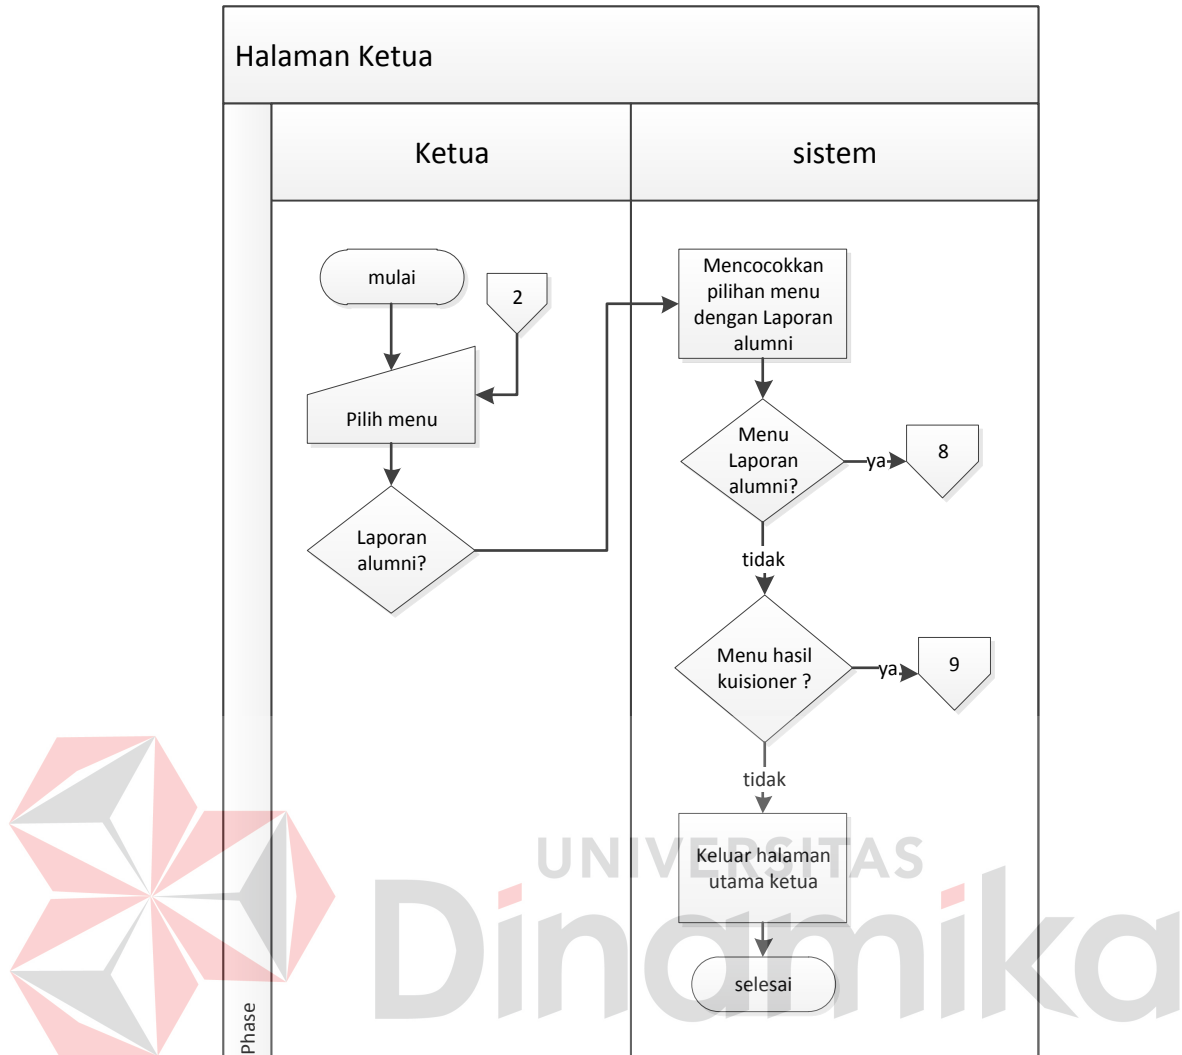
Halaman Ketua

Ketua

sistem

mulai

2

Pilih menu

Laporan alumni?

Mencocokkan pilihan menu dengan Laporan alumni

Menu Laporan alumni?

ya

8

tidak

Menu hasil kuisioner ?

ya

9

tidak

Keluar halaman utama ketua

selesai

Phase

UNIVERSITAS
Dinamika